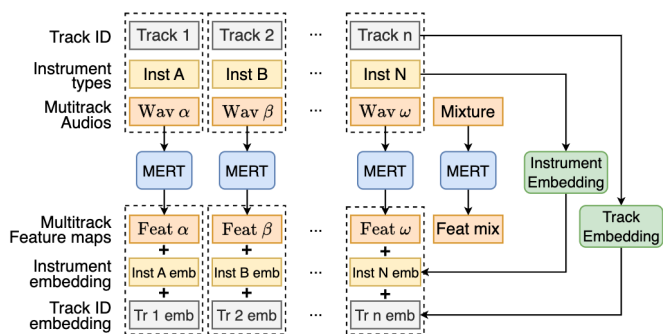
Track ID
Instrument types
Mutitrack Audios
Multitrack Feature maps
Instrument embedding
Track ID embedding

Track 1
Inst A
Wav $\alpha$
MERT
Feat $\alpha$
+
Inst A emb
+
Tr 1 emb

Track 2
Inst B
Wav $\beta$
MERT
Feat $\beta$
+
Inst B emb
+
Tr 2 emb

...

Track n
Inst N
Wav $\omega$
MERT
Feat $\omega$
+
Inst N emb
+
Tr n emb

Mixture
MERT
Feat mix

Instrument Embedding
Track Embedding